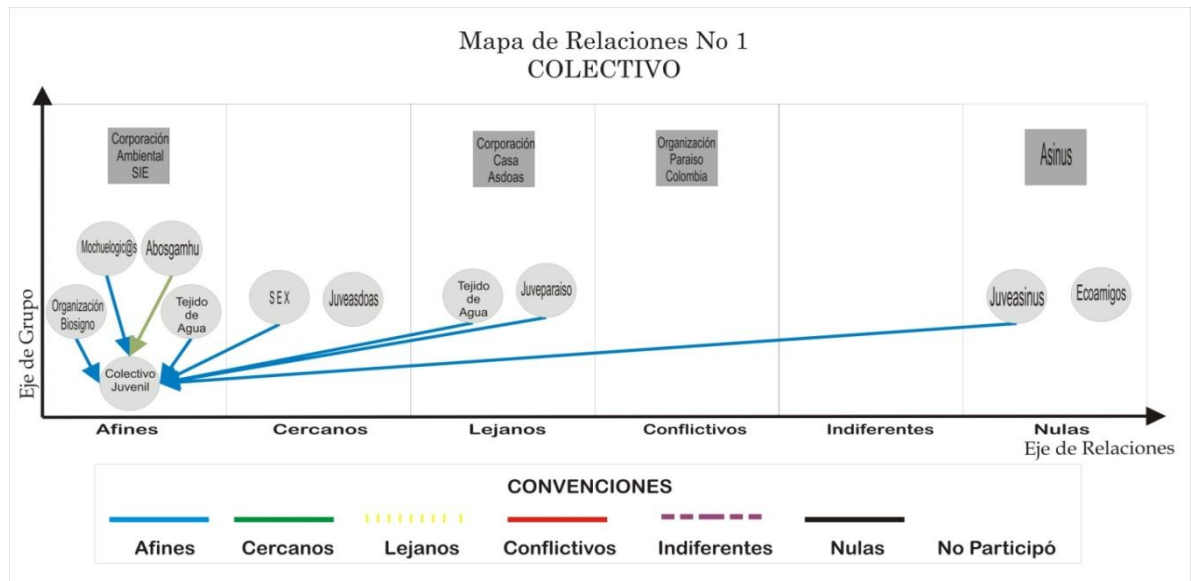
Mapa de Relaciones No 1
COLECTIVO

Corporación Ambiental SIE

Corporación Casa Asdoas

Organización Paraiso Colombia

Asinus

Mochuelogic@s

Abosgamhu

Organización Biosigno

Tejido de Agua

Colectivo Juvenil

SEX

Juveasdoas

Tejido de Agua

Juveparaiso

Juveasinus

Ecoamigos

Eje de Grupo

Afines | Cercanos | Lejanos | Conflictivos | Indiferentes | Nulas

Eje de Relaciones

CONVENCIONES

Afines | Cercanos | Lejanos | Conflictivos | Indiferentes | Nulas | No Participó